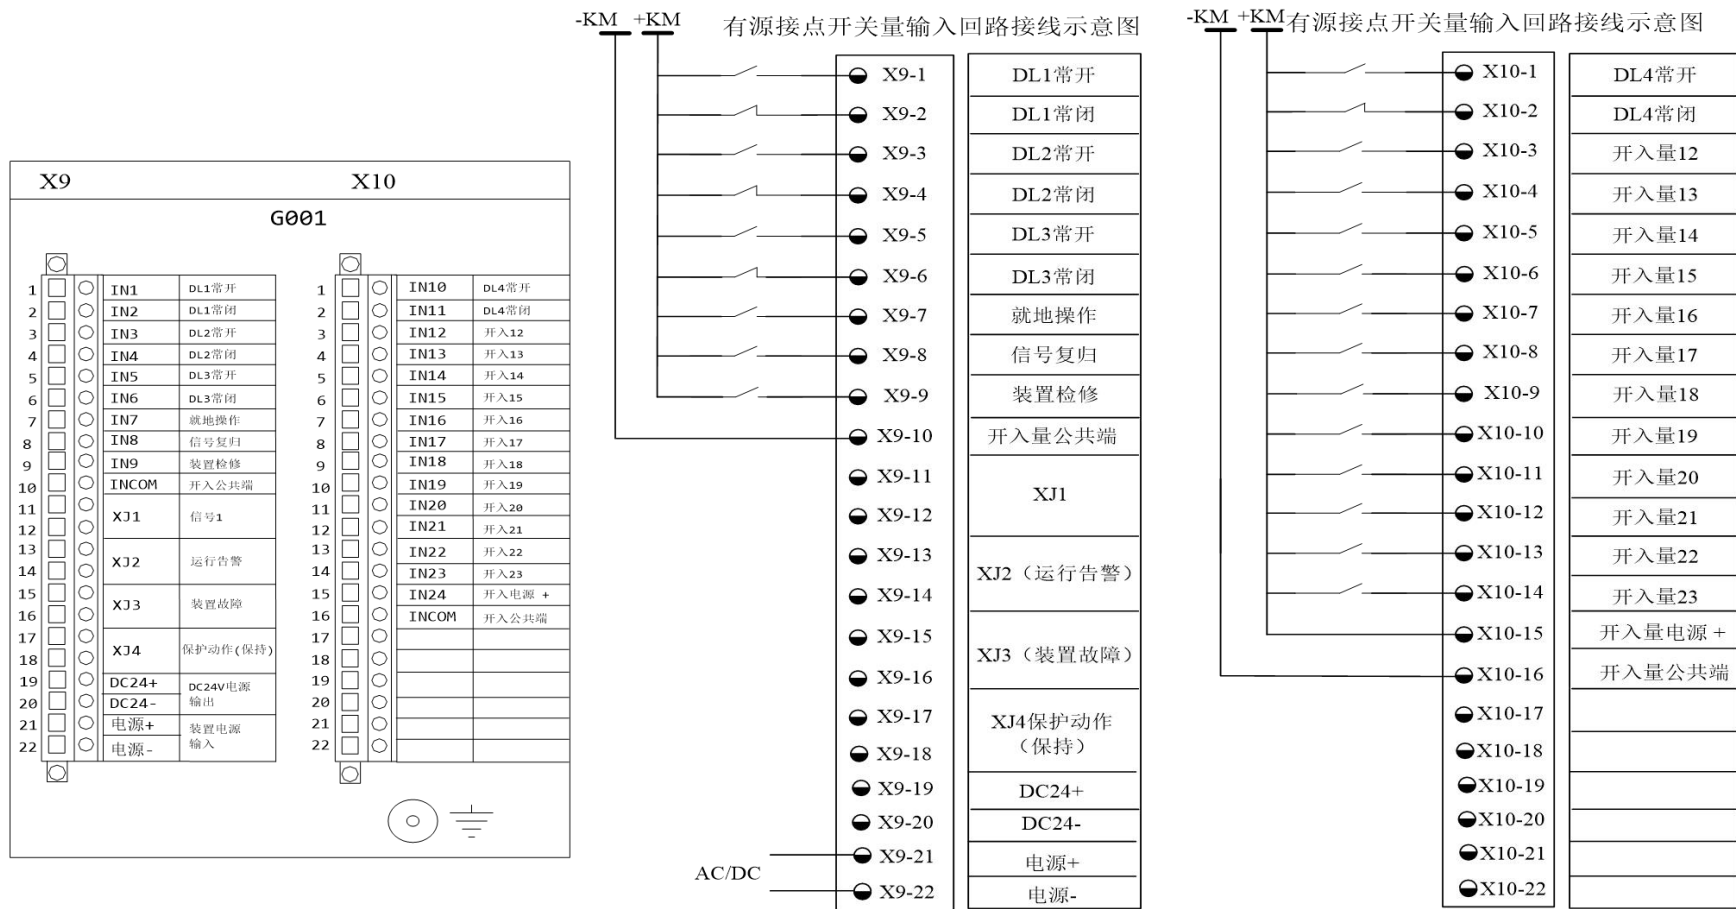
X9 X10
G001

| | IN1 | DL1常开 |
|---|---|---|
| 1 | IN1 | DL1常开 |
| 2 | IN2 | DL1常闭 |
| 3 | IN3 | DL2常开 |
| 4 | IN4 | DL2常闭 |
| 5 | IN5 | DL3常开 |
| 6 | IN6 | DL3常闭 |
| 7 | IN7 | 就地操作 |
| 8 | IN8 | 信号复归 |
| 9 | IN9 | 装置检修 |
| 10 | INCOM | 开入公共端 |
| 11-12 | XJ1 | 信号1 |
| 13-14 | XJ2 | 运行告警 |
| 15-16 | XJ3 | 装置故障 |
| 17-18 | XJ4 | 保护动作(保持) |
| 19 | DC24+ | DC24V电源输出 |
| 20 | DC24- | |
| 21 | 电源+ | 装置电源输入 |
| 22 | 电源- | |

| | | |
|---|---|---|
| 1 | IN10 | DL4常开 |
| 2 | IN11 | DL4常闭 |
| 3 | IN12 | 开入12 |
| 4 | IN13 | 开入13 |
| 5 | IN14 | 开入14 |
| 6 | IN15 | 开入15 |
| 7 | IN16 | 开入16 |
| 8 | IN17 | 开入17 |
| 9 | IN18 | 开入18 |
| 10 | IN19 | 开入19 |
| 11 | IN20 | 开入20 |
| 12 | IN21 | 开入21 |
| 13 | IN22 | 开入22 |
| 14 | IN23 | 开入23 |
| 15 | IN24 | 开入电源 + |
| 16 | INCOM | 开入公共端 |
| 17 | | |
| 18 | | |
| 19 | | |
| 20 | | |
| 21 | | |
| 22 | | |

-KM +KM 有源接点开关量输入回路接线示意图

| | |
|---|---|
| X9-1 | DL1常开 |
| X9-2 | DL1常闭 |
| X9-3 | DL2常开 |
| X9-4 | DL2常闭 |
| X9-5 | DL3常开 |
| X9-6 | DL3常闭 |
| X9-7 | 就地操作 |
| X9-8 | 信号复归 |
| X9-9 | 装置检修 |
| X9-10 | 开入量公共端 |
| X9-11, X9-12 | XJ1 |
| X9-13, X9-14 | XJ2（运行告警） |
| X9-15, X9-16 | XJ3（装置故障） |
| X9-17, X9-18 | XJ4保护动作（保持） |
| X9-19 | DC24+ |
| X9-20 | DC24- |
| X9-21 | 电源+ |
| X9-22 | 电源- |

AC/DC

-KM +KM 有源接点开关量输入回路接线示意图

| | |
|---|---|
| X10-1 | DL4常开 |
| X10-2 | DL4常闭 |
| X10-3 | 开入量12 |
| X10-4 | 开入量13 |
| X10-5 | 开入量14 |
| X10-6 | 开入量15 |
| X10-7 | 开入量16 |
| X10-8 | 开入量17 |
| X10-9 | 开入量18 |
| X10-10 | 开入量19 |
| X10-11 | 开入量20 |
| X10-12 | 开入量21 |
| X10-13 | 开入量22 |
| X10-14 | 开入量23 |
| X10-15 | 开入量电源 + |
| X10-16 | 开入量公共端 |
| X10-17 | |
| X10-18 | |
| X10-19 | |
| X10-20 | |
| X10-21 | |
| X10-22 | |